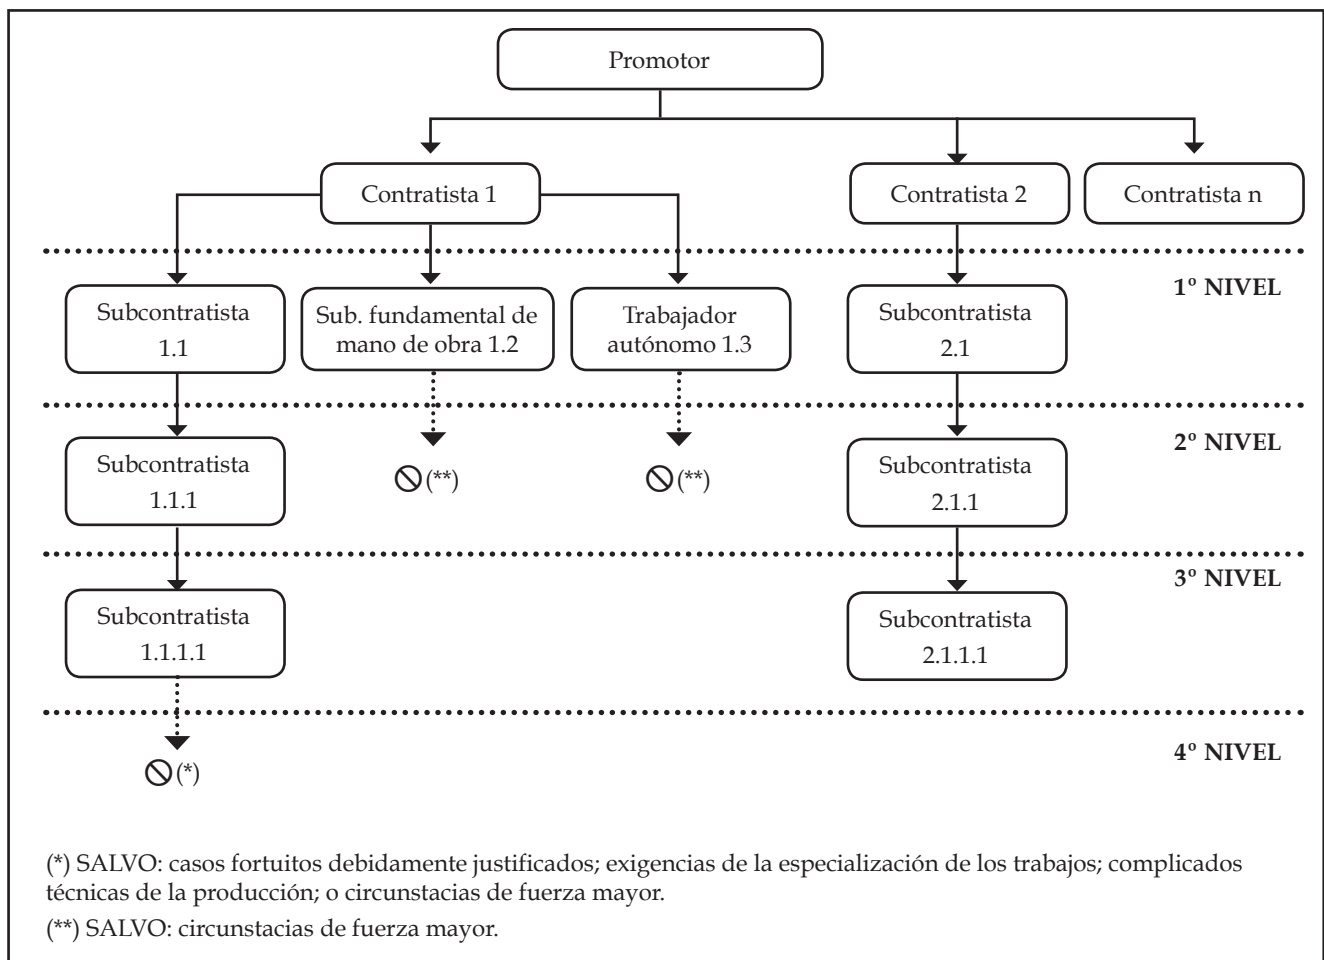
Promotor

Contratista 1

Contratista 2

Contratista n

1º NIVEL

Subcontratista 1.1

Sub. fundamental de mano de obra 1.2

Trabajador autónomo 1.3

Subcontratista 2.1

2º NIVEL

Subcontratista 1.1.1

⊘(**)

⊘(**)

Subcontratista 2.1.1

3º NIVEL

Subcontratista 1.1.1.1

Subcontratista 2.1.1.1

4º NIVEL

⊘(*)

(*) SALVO: casos fortuitos debidamente justificados; exigencias de la especialización de los trabajos; complicados técnicas de la producción; o circunstacias de fuerza mayor.

(**) SALVO: circunstacias de fuerza mayor.